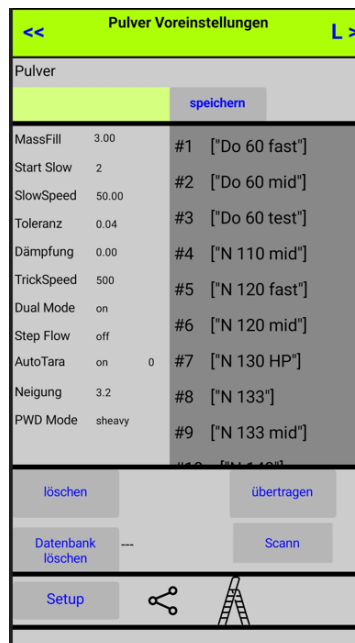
<< Pulver Voreinstellungen L >

Pulver

speichern

| | |
|---|---|
| MassFill | 3.00 |
| Start Slow | 2 |
| SlowSpeed | 50.00 |
| Toleranz | 0.04 |
| Dämpfung | 0.00 |
| TrickSpeed | 500 |
| Dual Mode | on |
| Step Flow | off |
| AutoTara | on 0 |
| Neigung | 3.2 |
| PWD Mode | sheavy |

#1 ["Do 60 fast"]
#2 ["Do 60 mid"]
#3 ["Do 60 test"]
#4 ["N 110 mid"]
#5 ["N 120 fast"]
#6 ["N 120 mid"]
#7 ["N 130 HP"]
#8 ["N 133"]
#9 ["N 133 mid"]
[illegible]

löschen
übertragen
Datenbank löschen
---
Scann
Setup